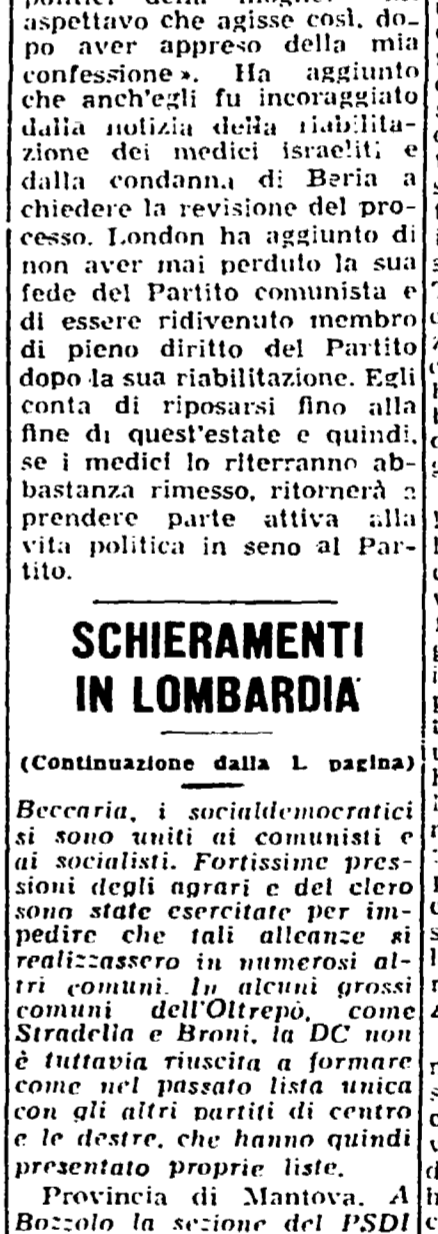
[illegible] aspettavo che agisse così, dopo aver appreso della mia confessione». Ha aggiunto che anch'egli fu incoraggiato dalla notizia della riabilitazione dei medici israeliti e dalla condanna di Beria a chiedere la revisione del processo. London ha aggiunto di non aver mai perduto la sua fede del Partito comunista e di essere ridivenuto membro di pieno diritto del Partito dopo la sua riabilitazione. Egli conta di riposarsi fino alla fine di quest'estate e quindi, se i medici lo riterranno abbastanza rimesso, ritornerà a prendere parte attiva alla vita politica in seno al Partito.

SCHIERAMENTI IN LOMBARDIA

(Continuazione dalla 1. pagina)

Beccaria, i socialdemocratici si sono uniti ai comunisti e ai socialisti. Fortissime pressioni degli agrari e del clero sono state esercitate per impedire che tali alleanze si realizzassero in numerosi altri comuni. In alcuni grossi comuni dell'Oltrepò, come Stradella e Broni, la DC non è tuttavia riuscita a formare come nel passato lista unica con gli altri partiti di centro e le destre, che hanno quindi presentato proprie liste.

Provincia di Mantova. A Bozzolo la sezione del PSDI